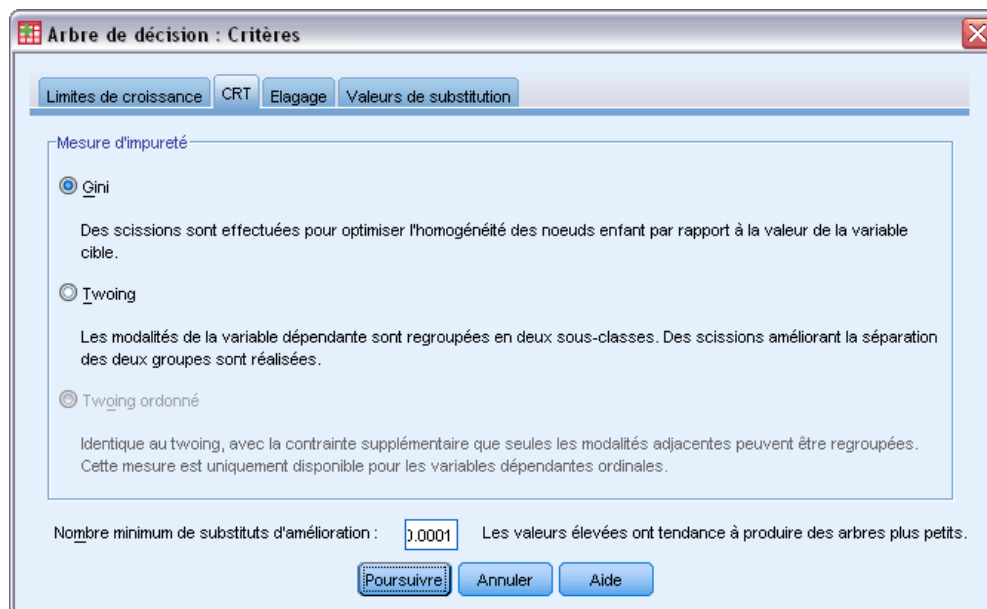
Arbre de décision : Critères

Limites de croissance | CRT | Elagage | Valeurs de substitution

Mesure d'impureté

Gini

Des scissions sont effectuées pour optimiser l'homogénéité des noeuds enfant par rapport à la valeur de la variable cible.

Twoing

Les modalités de la variable dépendante sont regroupées en deux sous-classes. Des scissions améliorant la séparation des deux groupes sont réalisées.

Twoing ordonné

Identique au twoing, avec la contrainte supplémentaire que seules les modalités adjacentes peuvent être regroupées. Cette mesure est uniquement disponible pour les variables dépendantes ordinales.

Nombre minimum de substituts d'amélioration : ).0001 Les valeurs élevées ont tendance à produire des arbres plus petits.

Poursuivre | Annuler | Aide